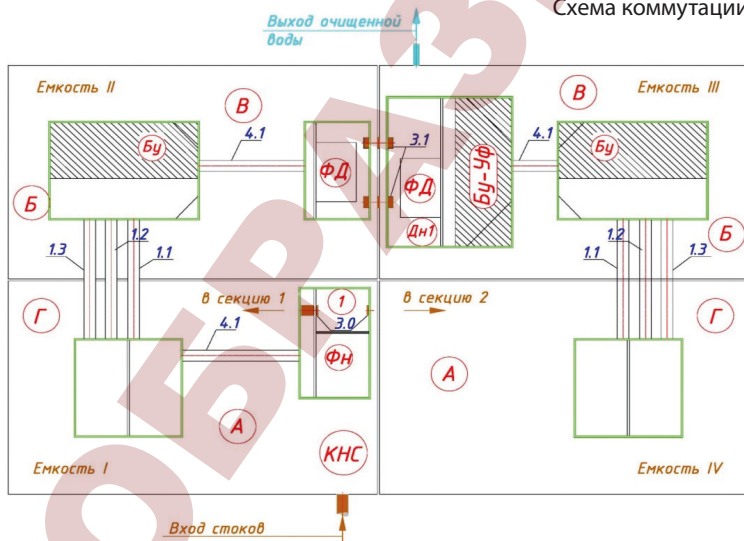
Схема коммутации

Выход очищенной воды

Емкость II

В

Бу

4.1

ФД

3.1

ФД

Бу-Уф

Дн1

В

Емкость III

4.1

Бу

Б

Б

1.3

1.2

1.1

1.1

1.2

1.3

Г

в секцию 1

1

3.0

в секцию 2

Г

4.1

Фн

А

А

КНС

Емкость I

Емкость IV

Вход стоков

ОБРАЗЕЦ